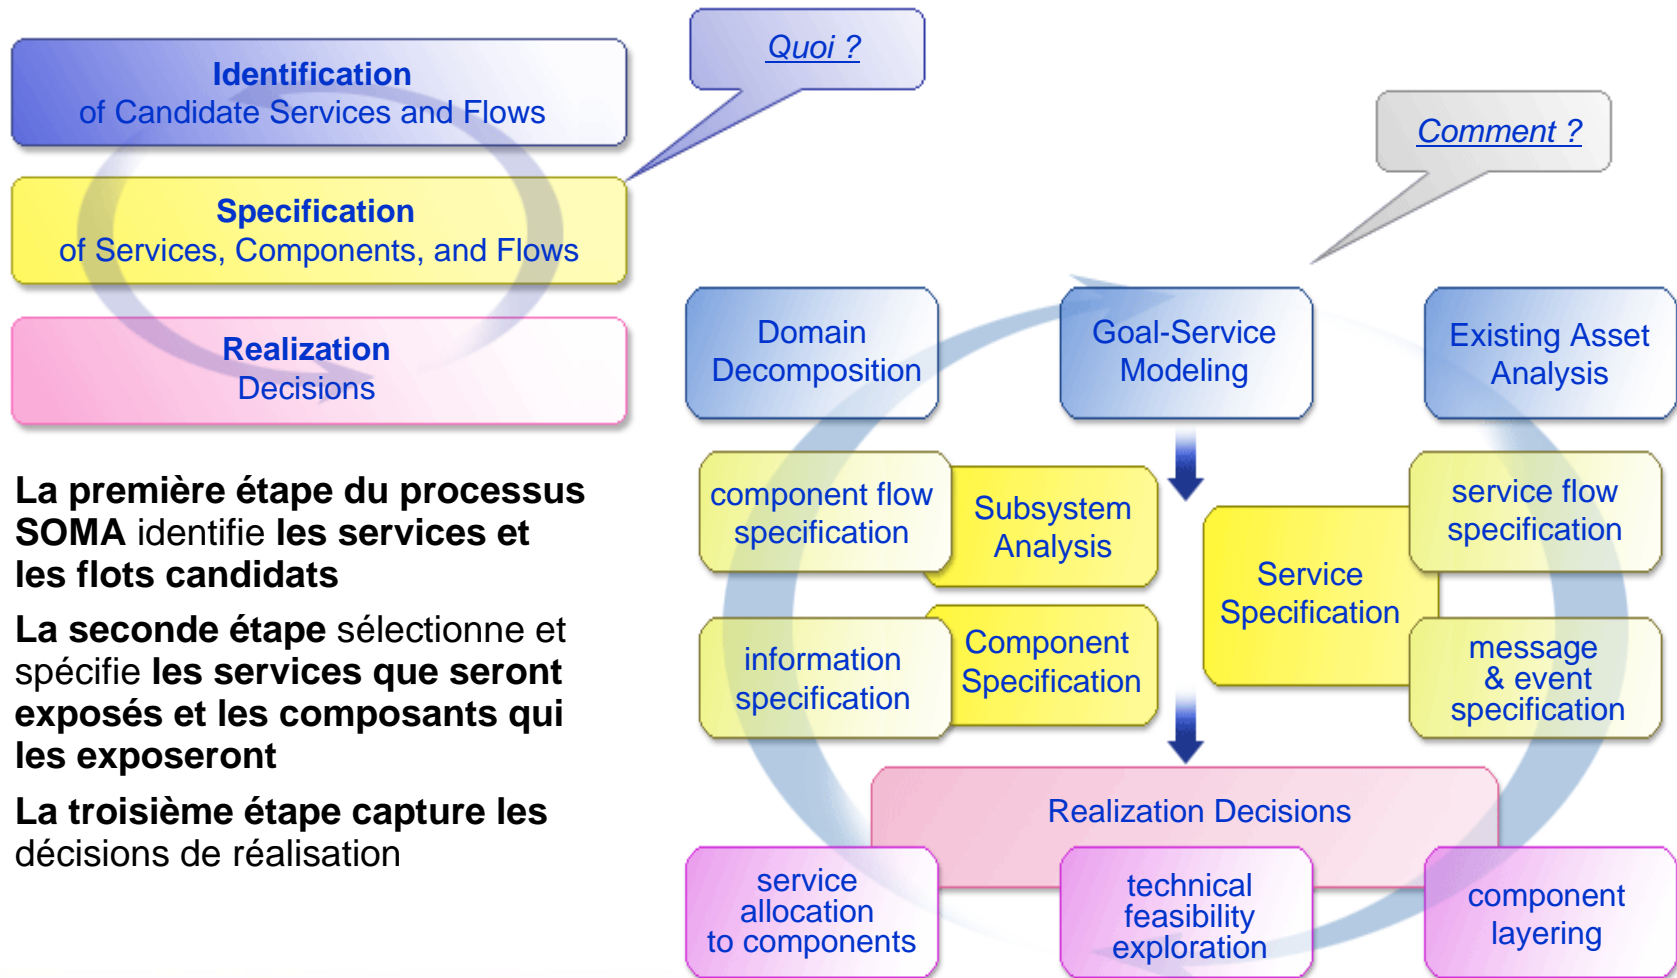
Identification
of Candidate Services and Flows

Specification
of Services, Components, and Flows

Realization
Decisions

Quoi ?

Comment ?

La première étape du processus SOMA identifie les services et les flots candidats

La seconde étape sélectionne et spécifie les services que seront exposés et les composants qui les exposeront

La troisième étape capture les décisions de réalisation

Domain Decomposition

Goal-Service Modeling

Existing Asset Analysis

component flow specification

Subsystem Analysis

service flow specification

Service Specification

information specification

Component Specification

message & event specification

Realization Decisions

service allocation to components

technical feasibility exploration

component layering